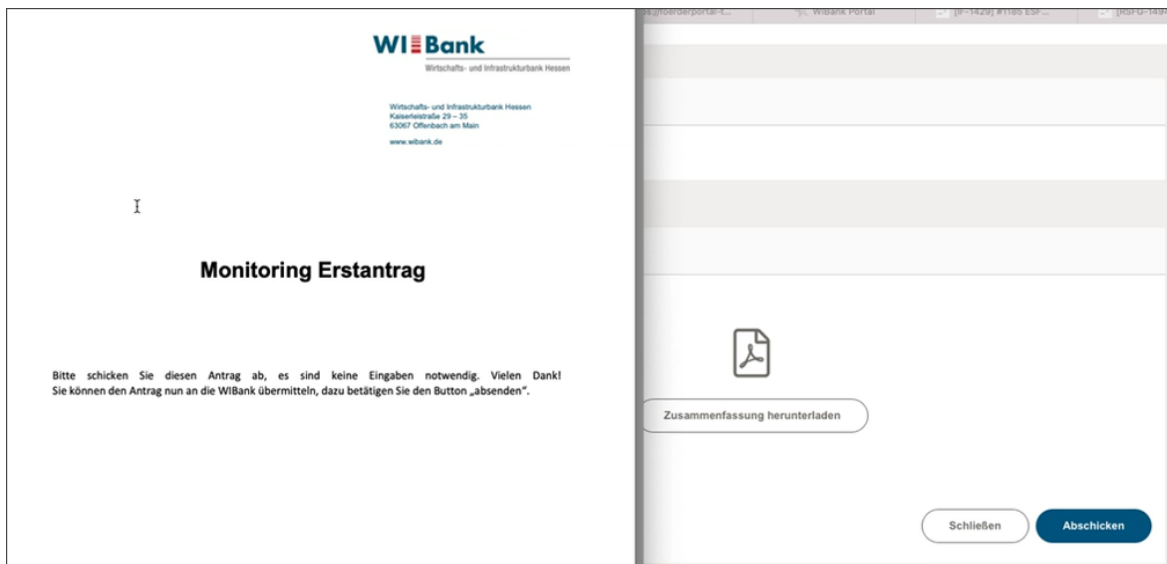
WIBank
Wirtschafts- und Infrastrukturbank Hessen

Wirtschafts- und Infrastrukturbank Hessen
Kaiserleistraße 29 – 35
63067 Offenbach am Main

www.wibank.de

Monitoring Erstantrag

Bitte schicken Sie diesen Antrag ab, es sind keine Eingaben notwendig. Vielen Dank! Sie können den Antrag nun an die WIBank übermitteln, dazu betätigen Sie den Button „absenden".

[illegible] WIBank Portal [IF-1429] #1185 ESF... [RSFG-14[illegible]

Zusammenfassung herunterladen

Schließen

Abschicken